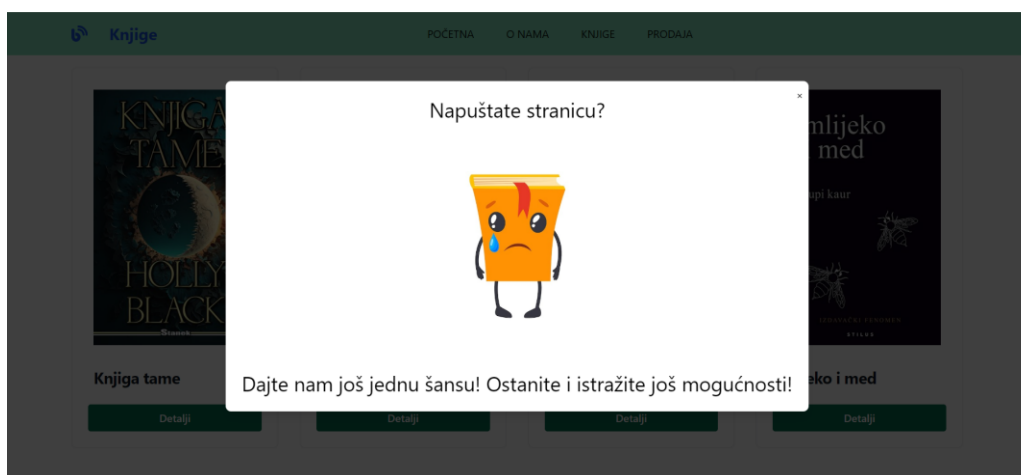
Knjige

POČETNA O NAMA KNJIGE PRODAJA

KNJIGA TAME HOLLY BLACK

Knjiga tame

Detalji

Detalji

Detalji

mlijeko med

upi kaur

eko i med

Detalji

×

Napuštate stranicu?

Dajte nam još jednu šansu! Ostanite i istražite još mogućnosti!